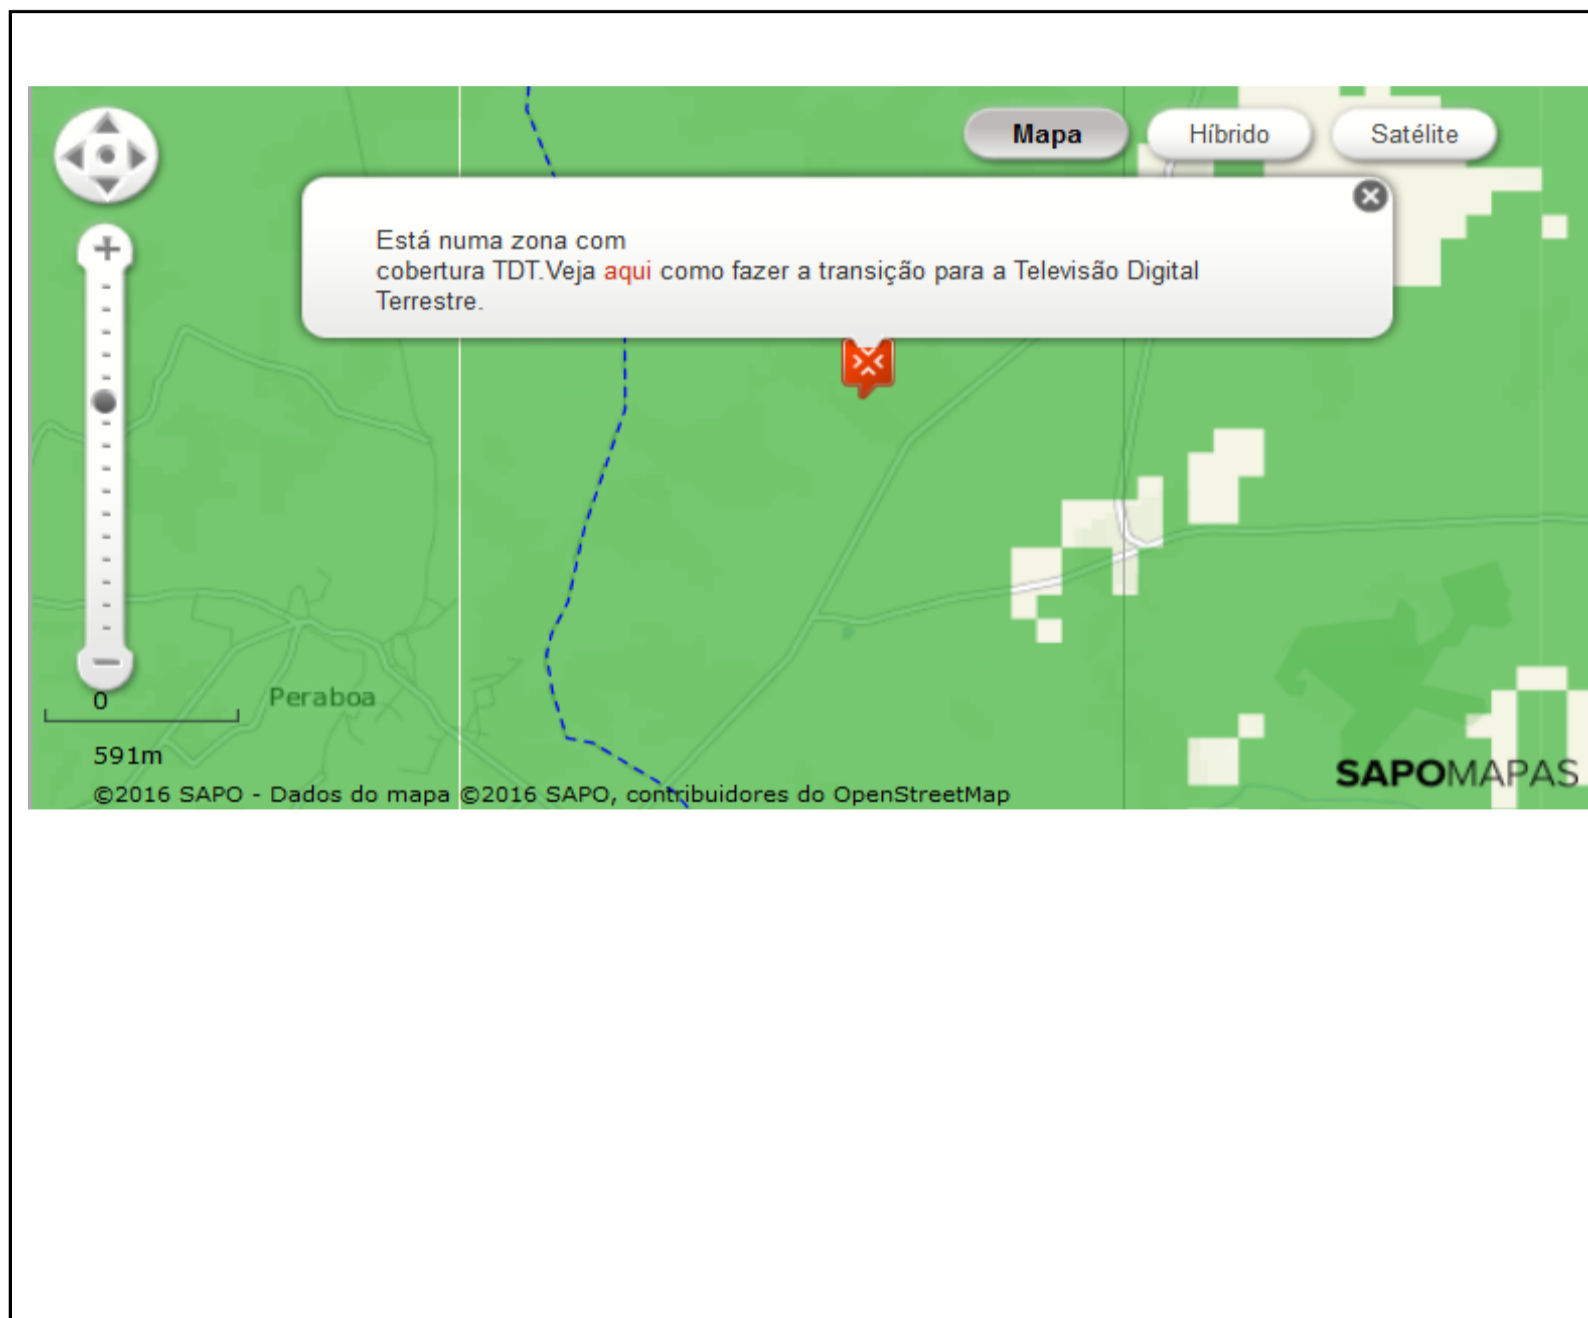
Mapa Híbrido Satélite

Está numa zona com cobertura TDT.Veja aqui como fazer a transição para a Televisão Digital Terrestre.

Peraboa

0

591m

©2016 SAPO - Dados do mapa ©2016 SAPO, contribuidores do OpenStreetMap

SAPOMAPAS